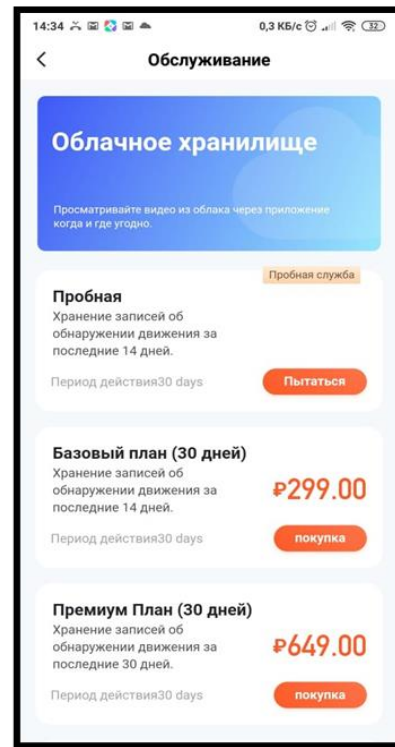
14:34 0,3 КБ/с 32

<

Обслуживание

Облачное хранилище

Просматривайте видео из облака через приложение когда и где угодно.

Пробная служба

Пробная

Хранение записей об обнаружении движения за последние 14 дней.

Период действия30 days

Пытаться

Базовый план (30 дней)

Хранение записей об обнаружении движения за последние 14 дней.

₽299.00

Период действия30 days

покупка

Премиум План (30 дней)

Хранение записей об обнаружении движения за последние 30 дней.

₽649.00

Период действия30 days

покупка